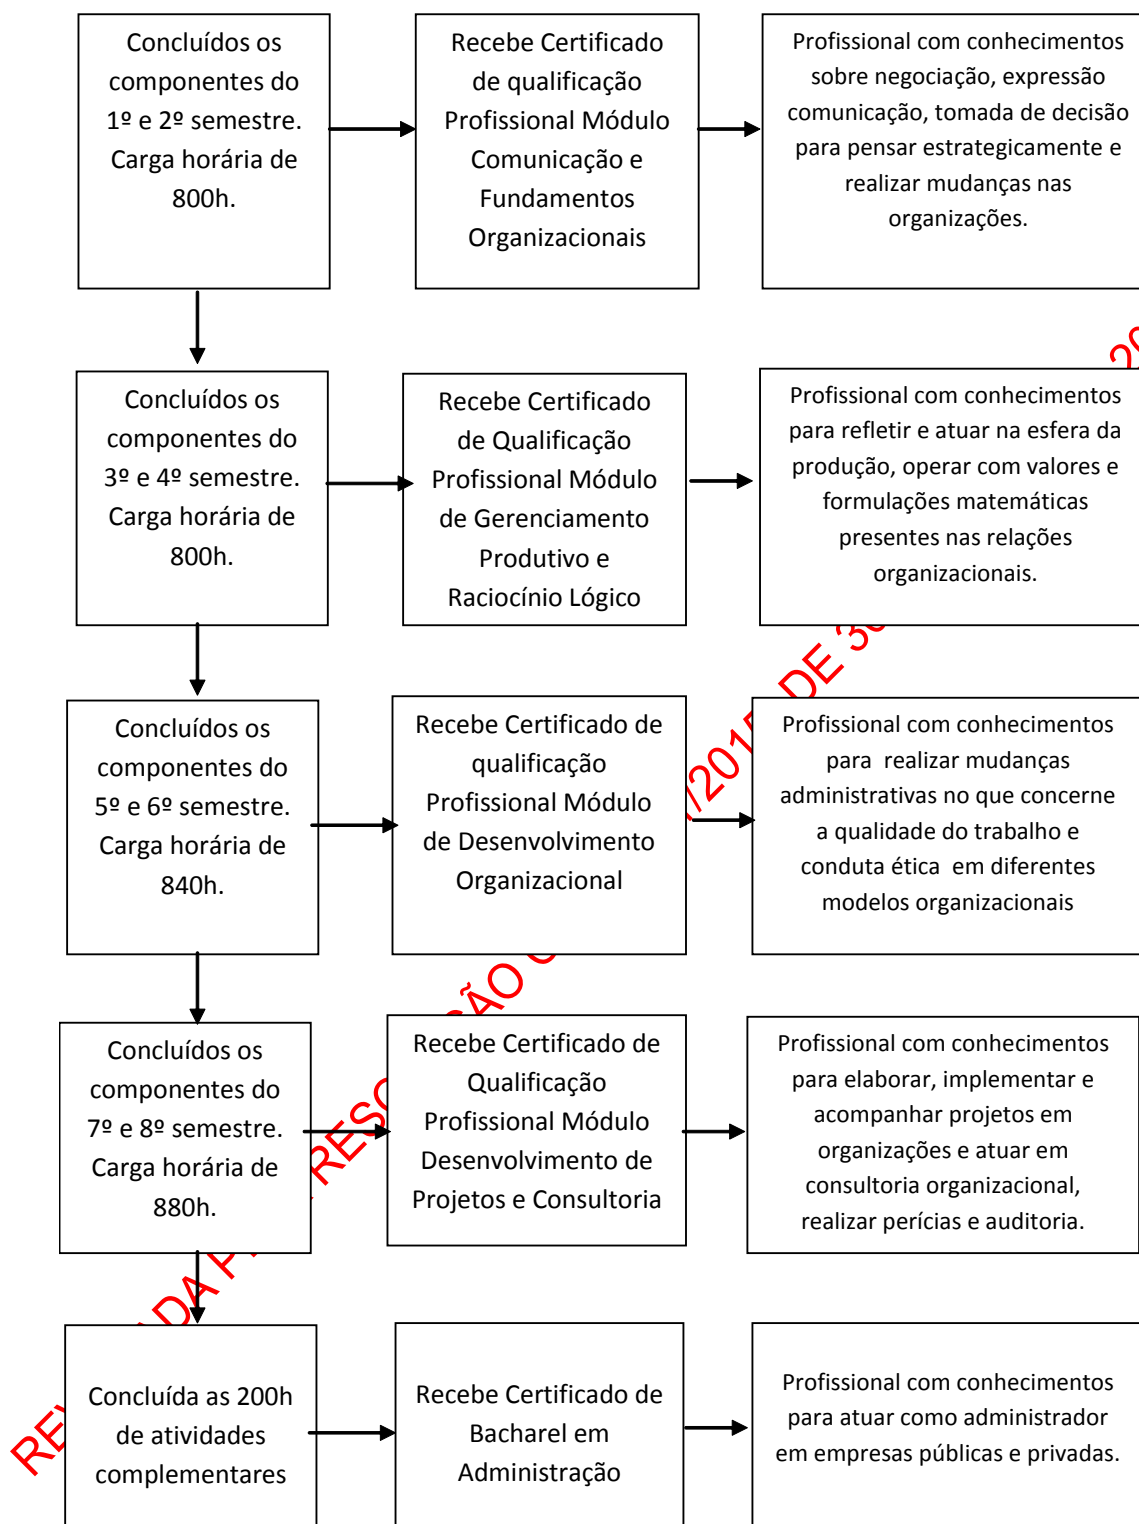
Concluídos os componentes do 1º e 2º semestre. Carga horária de 800h.

Recebe Certificado de qualificação Profissional Módulo Comunicação e Fundamentos Organizacionais

Profissional com conhecimentos sobre negociação, expressão comunicação, tomada de decisão para pensar estrategicamente e realizar mudanças nas organizações.

Concluídos os componentes do 3º e 4º semestre. Carga horária de 800h.

Recebe Certificado de Qualificação Profissional Módulo de Gerenciamento Produtivo e Raciocínio Lógico

Profissional com conhecimentos para refletir e atuar na esfera da produção, operar com valores e formulações matemáticas presentes nas relações organizacionais.

Concluídos os componentes do 5º e 6º semestre. Carga horária de 840h.

Recebe Certificado de qualificação Profissional Módulo de Desenvolvimento Organizacional

Profissional com conhecimentos para realizar mudanças administrativas no que concerne a qualidade do trabalho e conduta ética em diferentes modelos organizacionais

Concluídos os componentes do 7º e 8º semestre. Carga horária de 880h.

Recebe Certificado de Qualificação Profissional Módulo Desenvolvimento de Projetos e Consultoria

Profissional com conhecimentos para elaborar, implementar e acompanhar projetos em organizações e atuar em consultoria organizacional, realizar perícias e auditoria.

Concluída as 200h de atividades complementares

Recebe Certificado de Bacharel em Administração

Profissional com conhecimentos para atuar como administrador em empresas públicas e privadas.

RE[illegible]DA P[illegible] RESO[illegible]ÃO C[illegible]/201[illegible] DE 3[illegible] 2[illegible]